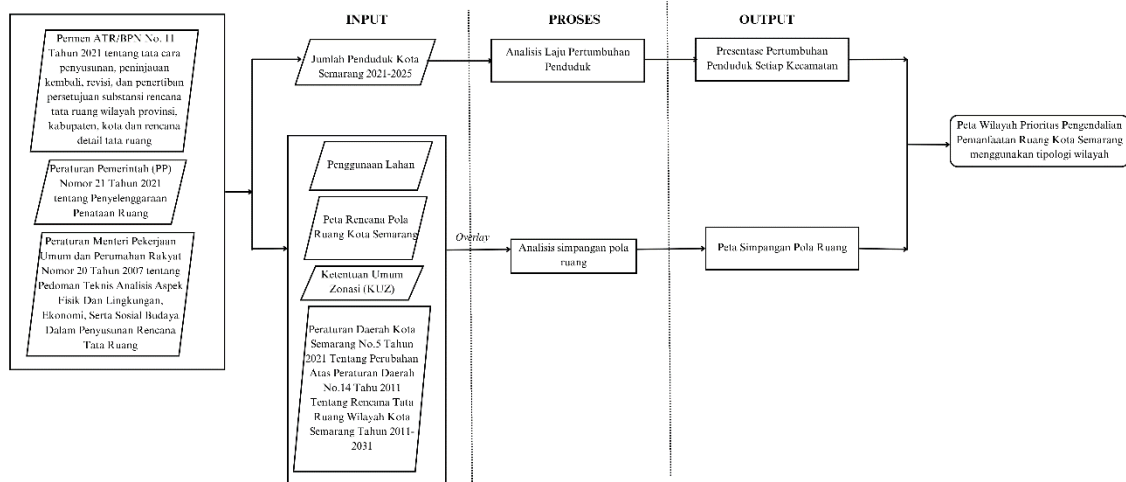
INPUT

PROSES

OUTPUT

Permen ATR/BPN No. 11 Tahun 2021 tentang tata cara penyusunan, peninjauan kembali, revisi, dan penerbitan persetujuan substansi rencana tata ruang wilayah provinsi, kabupaten, kota dan rencana detail tata ruang

Peraturan Pemerintah (PP) Nomor 21 Tahun 2021 tentang Penyelenggaraan Penataan Ruang

Peraturan Menteri Pekerjaan Umum dan Perumahan Rakyat Nomor 20 Tahun 2007 tentang Pedoman Teknis Analisis Aspek Fisik Dan Lingkungan, Ekonomi, Serta Sosial Budaya Dalam Penyusunan Rencana Tata Ruang

Jumlah Penduduk Kota Semarang 2021-2025

Analisis Laju Pertumbuhan Penduduk

Presentase Pertumbuhan Penduduk Setiap Kecamatan

Peta Wilayah Prioritas Pengendalian Pemanfaatan Ruang Kota Semarang menggunakan tipologi wilayah

Penggunaan Lahan

Peta Rencana Pola Ruang Kota Semarang

Overlay

Analisis simpangan pola ruang

Peta Simpangan Pola Ruang

Ketentuan Umum Zonasi (KUZ)

Peraturan Daerah Kota Semarang No.5 Tahun 2021 Tentang Perubahan Atas Peraturan Daerah No.14 Tahu 2011 Tentang Rencana Tata Ruang Wilayah Kota Semarang Tahun 2011-2031